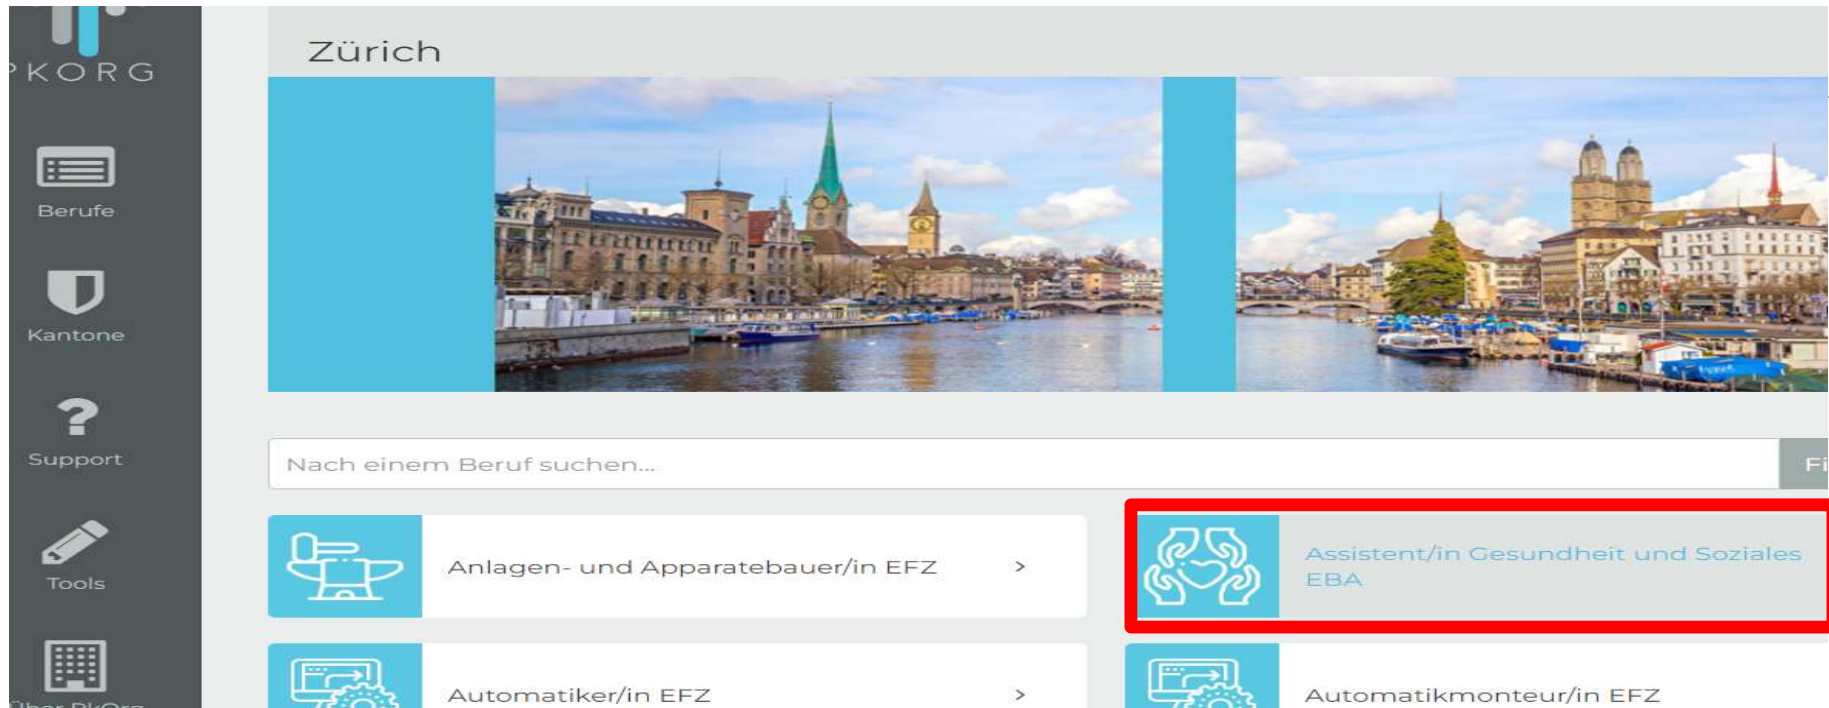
KORG

Berufe

Kantone

Support

Tools

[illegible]

Zürich

Nach einem Beruf suchen...

Fi

Anlagen- und Apparatebauer/in EFZ >

Assistent/in Gesundheit und Soziales EBA

Automatiker/in EFZ >

Automatikmonteur/in EFZ